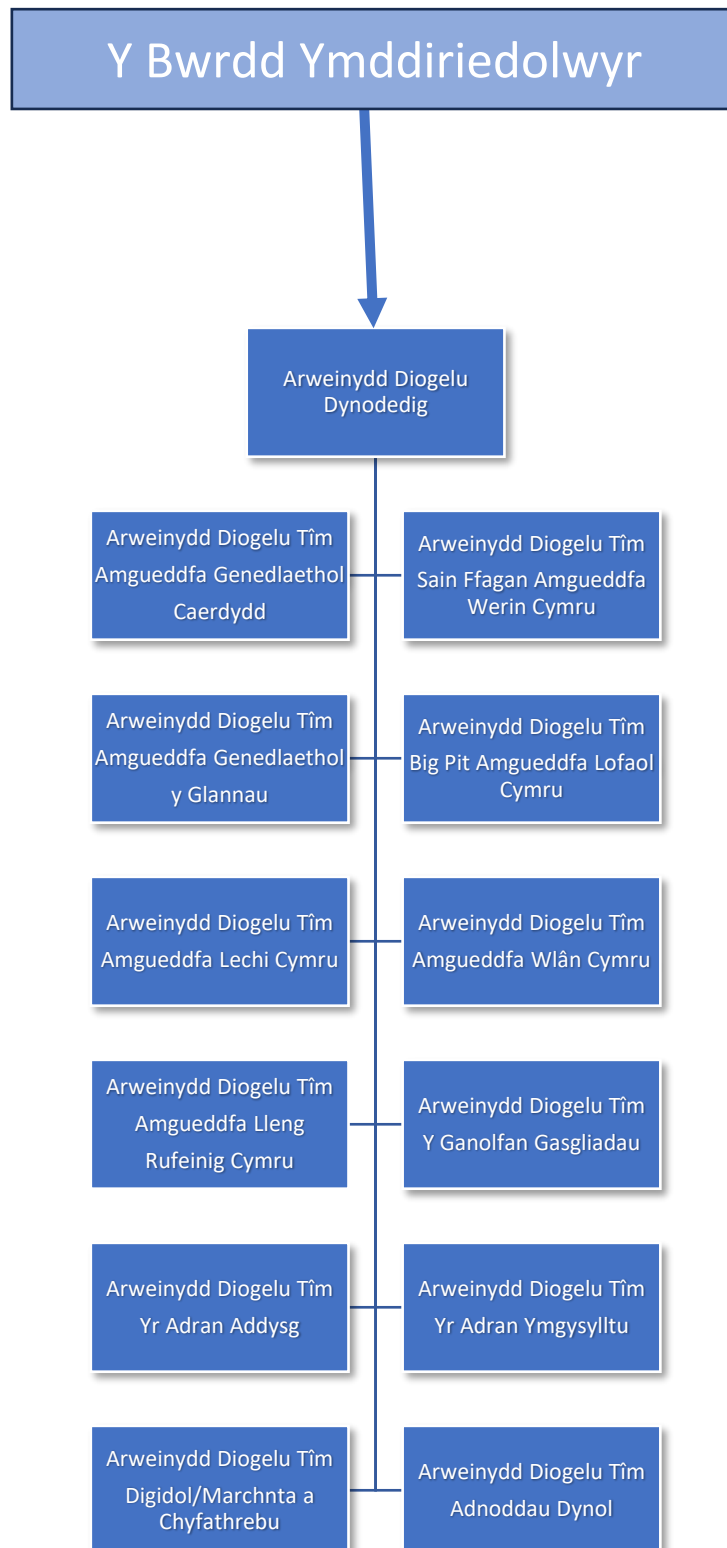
Y Bwrdd Ymddiriedolwyr

Arweinydd Diogelu Dynodedig

Arweinydd Diogelu Tîm Amgueddfa Genedlaethol Caerdydd

Arweinydd Diogelu Tîm Sain Ffagan Amgueddfa Werin Cymru

Arweinydd Diogelu Tîm Amgueddfa Genedlaethol y Glannau

Arweinydd Diogelu Tîm Big Pit Amgueddfa Lofaol Cymru

Arweinydd Diogelu Tîm Amgueddfa Lechi Cymru

Arweinydd Diogelu Tîm Amgueddfa Wlân Cymru

Arweinydd Diogelu Tîm Amgueddfa Lleng Rufeinig Cymru

Arweinydd Diogelu Tîm Y Ganolfan Gasgliadau

Arweinydd Diogelu Tîm Yr Adran Addysg

Arweinydd Diogelu Tîm Yr Adran Ymgysylltu

Arweinydd Diogelu Tîm Digidol/Marchnta a Chyfathrebu

Arweinydd Diogelu Tîm Adnoddau Dynol